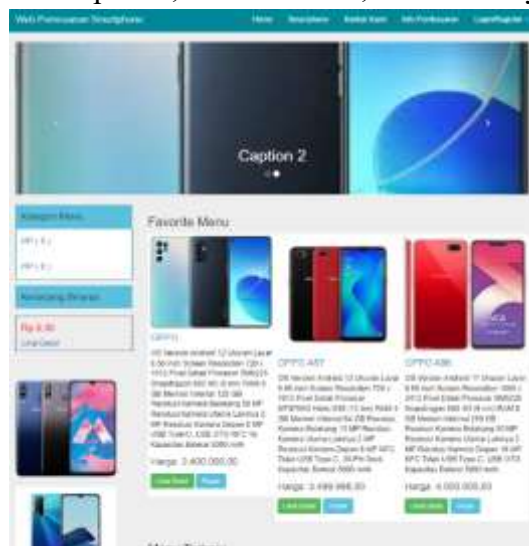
Web Pemesanan Smartphone

Home

Smartphone

Kontak Kami

Info Pembayaran

Login/Register

Caption 2

Kategori Menu

HP [ 1 ]

HP [ 1 ]

Keranjang Belanja

Rp 0,00

Lihat Detail

Favorite Menu

OPPO

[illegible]

Harga : 3.400.000,00

Lihat Detail

Pesan

OPPO A57

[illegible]

Harga : 3.499.999,00

Lihat Detail

Pesan

OPPO A3S

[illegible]

Harga : 4.000.000,00

Lihat Detail

Pesan

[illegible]